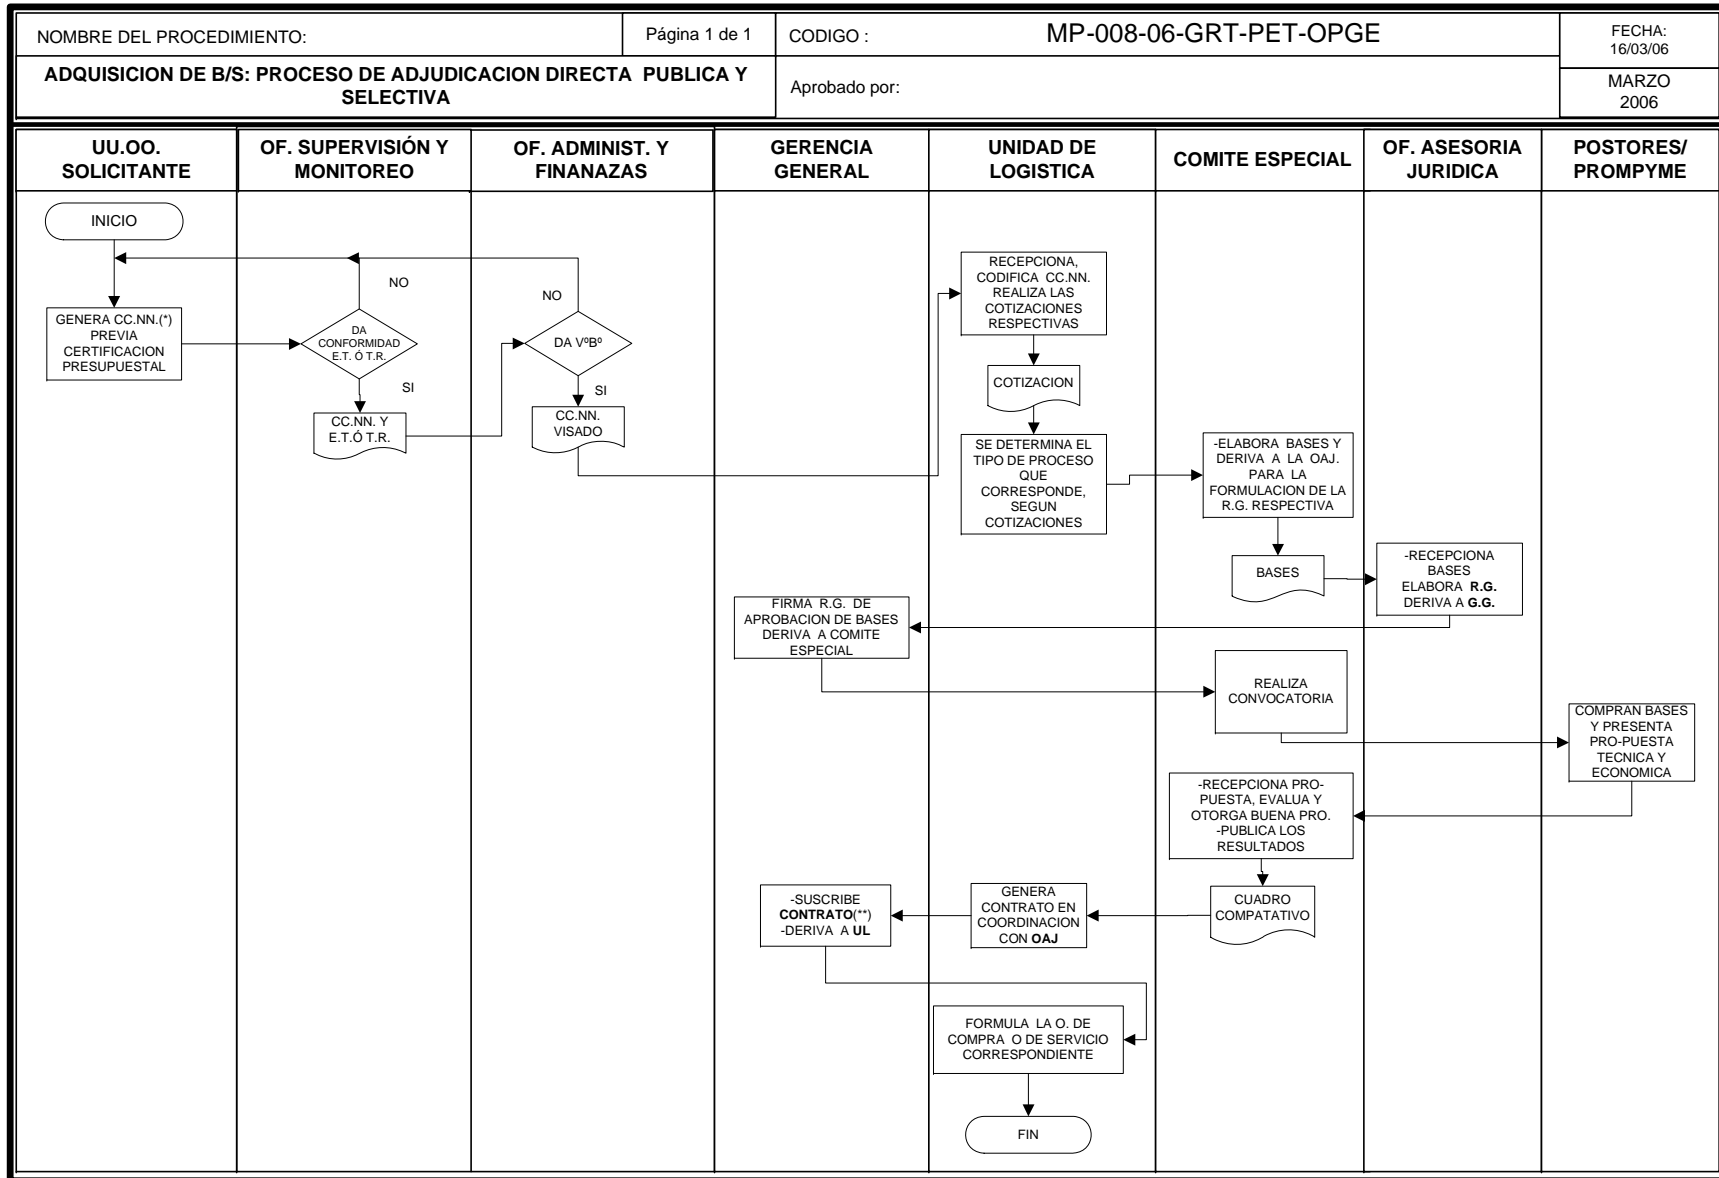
| NOMBRE DEL PROCEDIMIENTO: | Página 1 de 1 | CODIGO : | MP-008-06-GRT-PET-OPGE | FECHA: 16/03/06 |
|---|---|---|---|---|
| ADQUISICION DE B/S: PROCESO DE ADJUDICACION DIRECTA PUBLICA Y SELECTIVA | | Aprobado por: | | MARZO 2006 |

| UU.OO. SOLICITANTE | OF. SUPERVISIÓN Y MONITOREO | OF. ADMINIST. Y FINANAZAS | GERENCIA GENERAL | UNIDAD DE LOGISTICA | COMITE ESPECIAL | OF. ASESORIA JURIDICA | POSTORES/ PROMPYME |
|---|---|---|---|---|---|---|---|

INICIO

GENERA CC.NN.(*) PREVIA CERTIFICACION PRESUPUESTAL

DA CONFORMIDAD E.T. Ó T.R.

NO

SI

CC.NN. Y E.T.Ó T.R.

DA VºBº

NO

SI

CC.NN. VISADO

RECEPCIONA, CODIFICA CC.NN. REALIZA LAS COTIZACIONES RESPECTIVAS

COTIZACION

SE DETERMINA EL TIPO DE PROCESO QUE CORRESPONDE, SEGUN COTIZACIONES

-ELABORA BASES Y DERIVA A LA OAJ. PARA LA FORMULACION DE LA R.G. RESPECTIVA

BASES

-RECEPCIONA BASES ELABORA R.G. DERIVA A G.G.

FIRMA R.G. DE APROBACION DE BASES DERIVA A COMITE ESPECIAL

REALIZA CONVOCATORIA

COMPRAN BASES Y PRESENTA PRO-PUESTA TECNICA Y ECONOMICA

-RECEPCIONA PRO-PUESTA, EVALUA Y OTORGA BUENA PRO. -PUBLICA LOS RESULTADOS

CUADRO COMPATATIVO

GENERA CONTRATO EN COORDINACION CON OAJ

-SUSCRIBE CONTRATO(**) -DERIVA A UL

FORMULA LA O. DE COMPRA O DE SERVICIO CORRESPONDIENTE

FIN